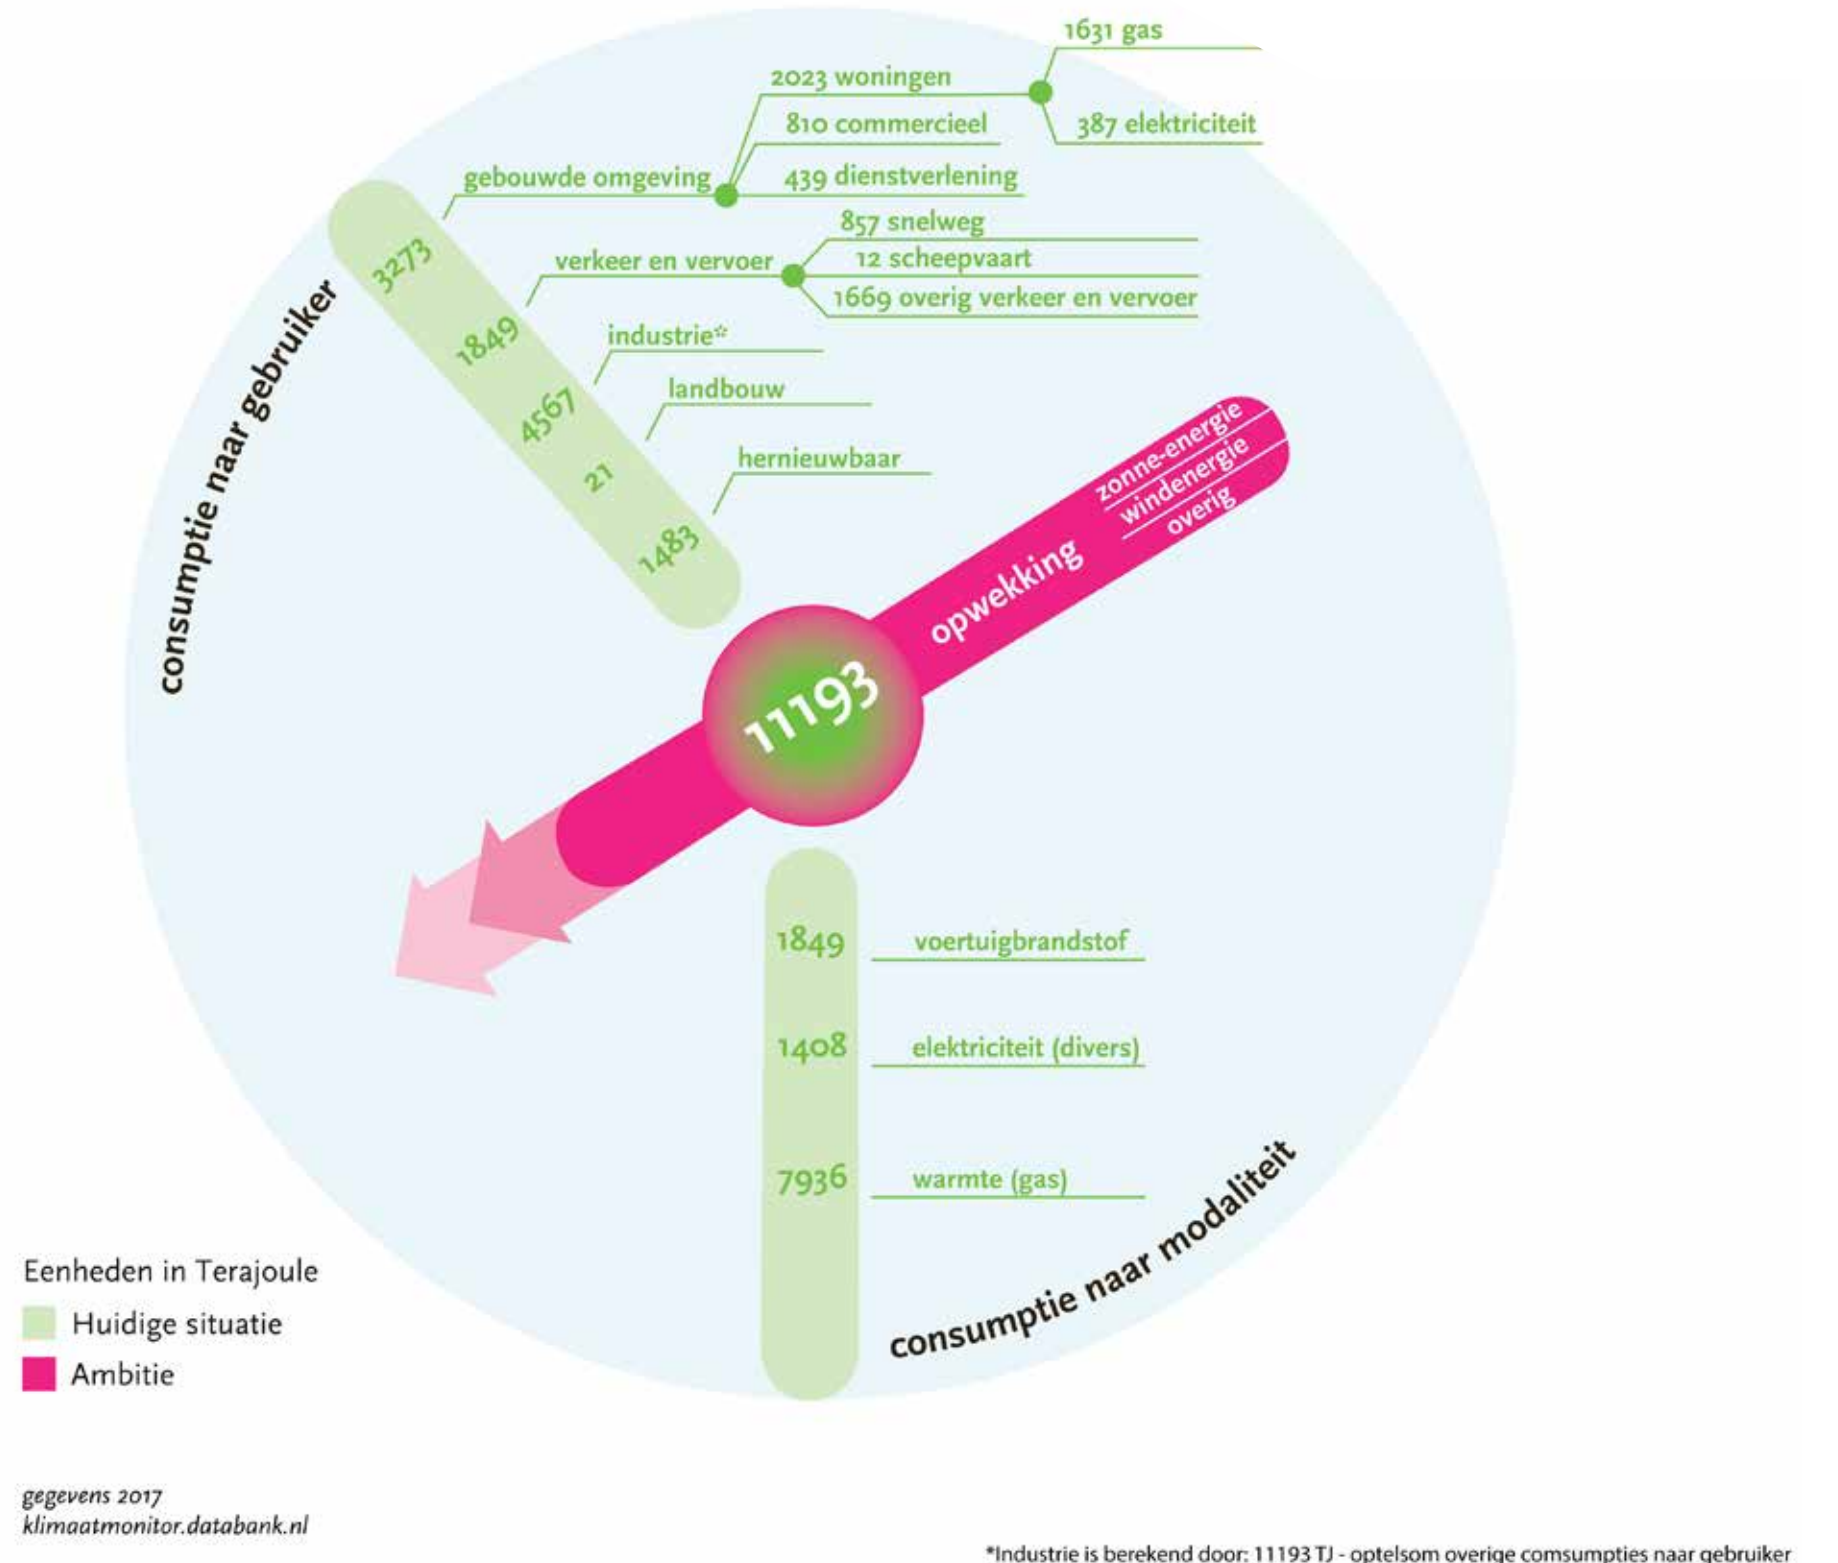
1631 gas

2023 woningen

387 elektriciteit

810 commercieel

gebouwde omgeving

439 dienstverlening

857 snelweg

verkeer en vervoer

12 scheepvaart

1669 overig verkeer en vervoer

industrie*

landbouw

hernieuwbaar

consumptie naar gebruiker

3273

1849

4567

21

1483

zonne-energie

windenergie

overig

opwekking

11193

1849 voertuigbrandstof

1408 elektriciteit (divers)

7936 warmte (gas)

consumptie naar modaliteit

Eenheden in Terajoule

Huidige situatie

Ambitie

gegevens 2017
klimaatmonitor.databank.nl

*Industrie is berekend door: 11193 TJ - optelsom overige comsumpties naar gebruiker